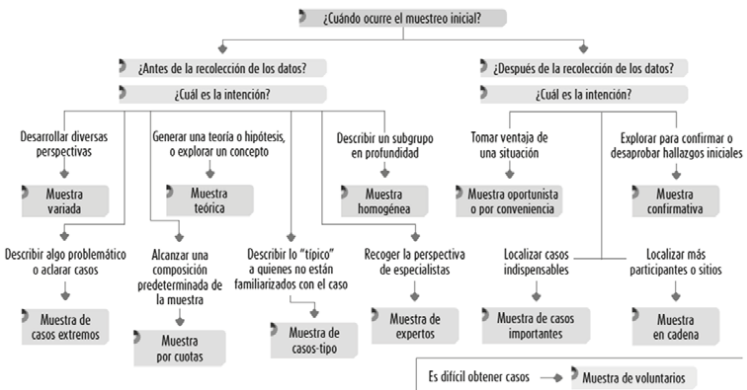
¿Cuándo ocurre el muestreo inicial?

¿Antes de la recolección de los datos?

¿Cuál es la intención?

Desarrollar diversas perspectivas

Muestra variada

Generar una teoría o hipótesis, o explorar un concepto

Muestra teórica

Describir un subgrupo en profundidad

Muestra homogénea

Describir algo problemático o aclarar casos

Muestra de casos extremos

Alcanzar una composición predeterminada de la muestra

Muestra por cuotas

Describir lo "típico" a quienes no están familiarizados con el caso

Muestra de casos-tipo

Recoger la perspectiva de especialistas

Muestra de expertos

¿Después de la recolección de los datos?

¿Cuál es la intención?

Tomar ventaja de una situación

Muestra oportunista o por conveniencia

Explorar para confirmar o desaprobar hallazgos iniciales

Muestra confirmativa

Localizar casos indispensables

Muestra de casos importantes

Localizar más participantes o sitios

Muestra en cadena

Es difícil obtener casos

Muestra de voluntarios